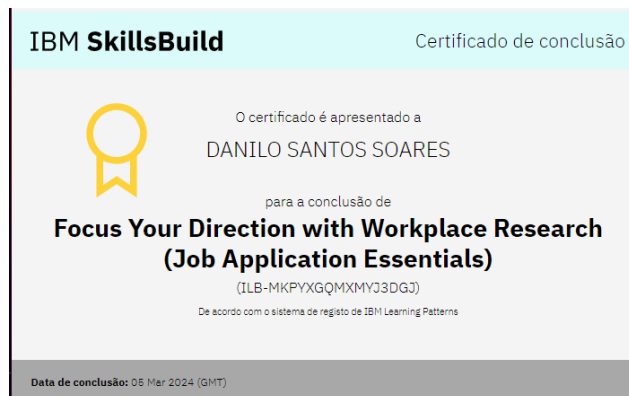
IBM SkillsBuild

Certificado de conclusão

O certificado é apresentado a

DANILO SANTOS SOARES

para a conclusão de

Focus Your Direction with Workplace Research (Job Application Essentials)

(ILB-MKPYXGQMXMYJ3DGJ)

De acordo com o sistema de registo de IBM Learning Patterns

Data de conclusão: 05 Mar 2024 (GMT)